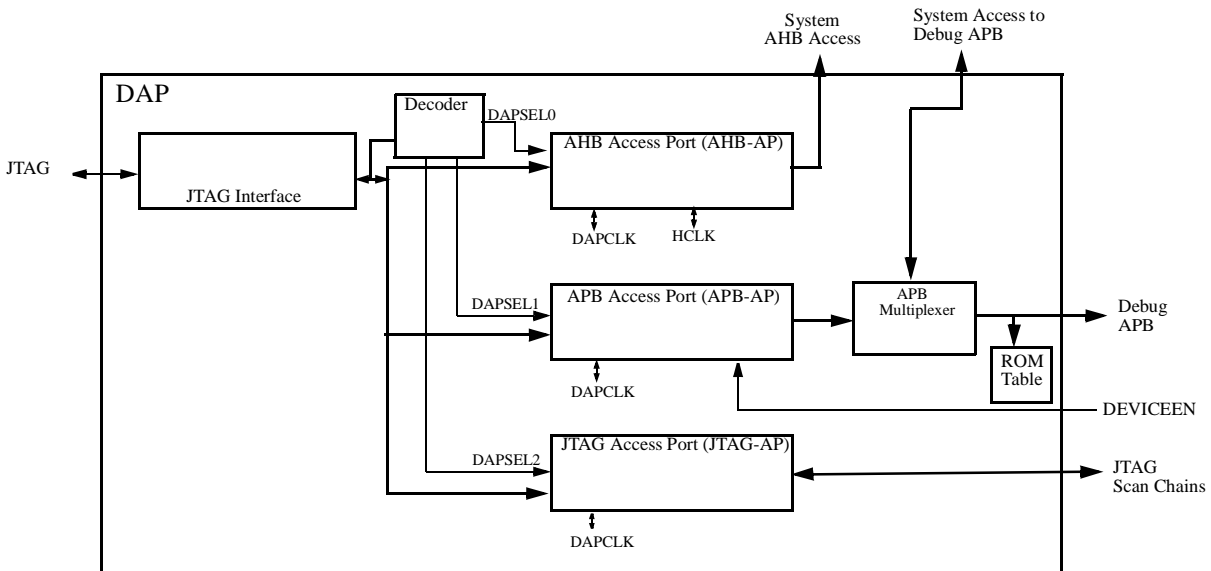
System AHB Access

System Access to Debug APB

DAP

Decoder

DAPSEL0

JTAG

JTAG Interface

AHB Access Port (AHB-AP)

DAPCLK

HCLK

DAPSEL1

APB Access Port (APB-AP)

APB Multiplexer

Debug APB

ROM Table

DAPCLK

DEVICEEN

DAPSEL2

JTAG Access Port (JTAG-AP)

JTAG Scan Chains

DAPCLK